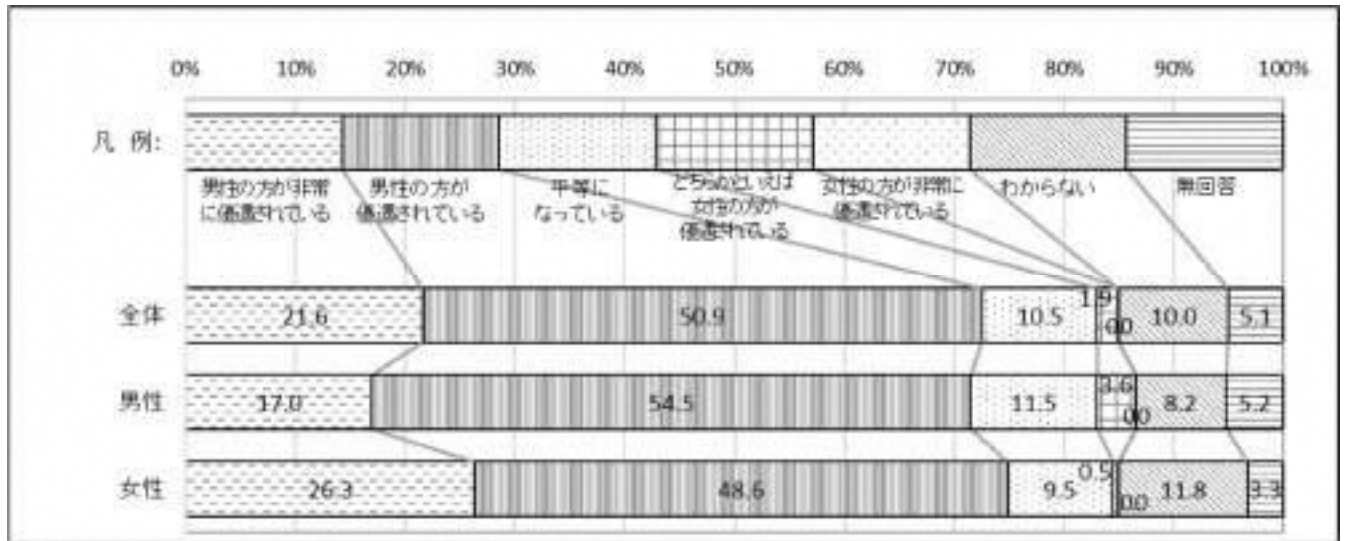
0% 10% 20% 30% 40% 50% 60% 70% 80% 90% 100%

凡 例:

男性の方が非常に優遇されている
男性の方が優遇されている
平等になっている
どちらかといえば女性の方が優遇されている
女性の方が非常に優遇されている
わからない
無回答

| | | | | | | | |
|---|---|---|---|---|---|---|---|
| 全体 | 21.6 | 50.9 | 10.5 | 1.9 | 0.0 | 10.0 | 5.1 |
| 男性 | 17.0 | 54.5 | 11.5 | 3.6 | 0.0 | 8.2 | 5.2 |
| 女性 | 26.3 | 48.6 | 9.5 | 0.5 | 0.0 | 11.8 | 3.3 |